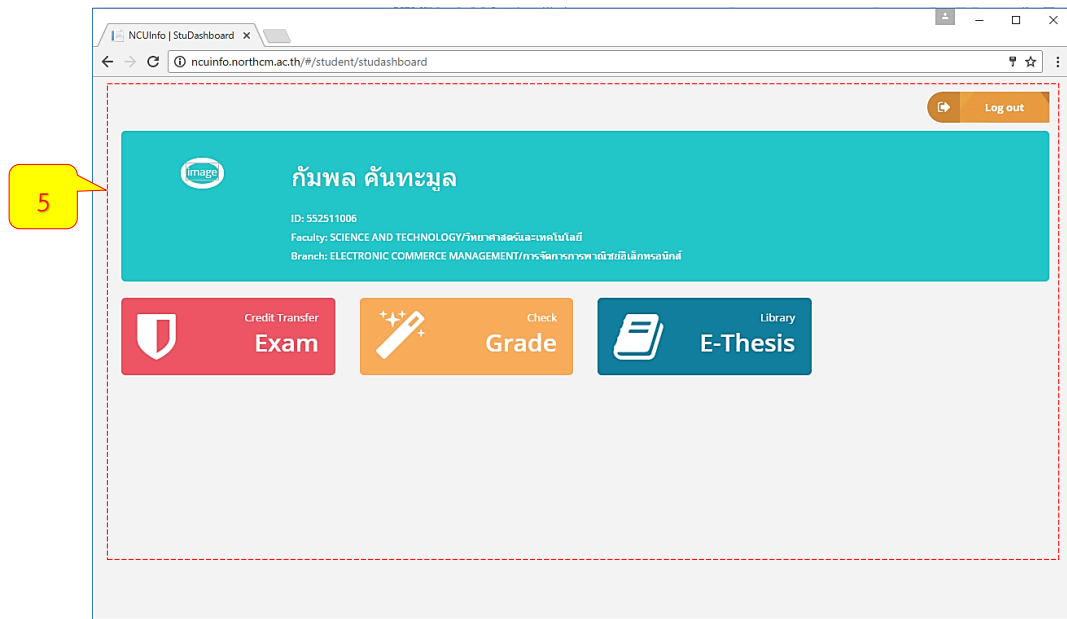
NCUInfo | StuDashboard ×

ncuinfo.northcm.ac.th/#/student/studashboard

Log out

5

image

กัมพล คันทะมูล

ID: 552511006

Faculty: SCIENCE AND TECHNOLOGY/วิทยาศาสตร์และเทคโนโลยี

Branch: ELECTRONIC COMMERCE MANAGEMENT/การจัดการการพาณิชย์อิเล็กทรอนิกส์

Credit Transfer
Exam

Check
Grade

Library
E-Thesis